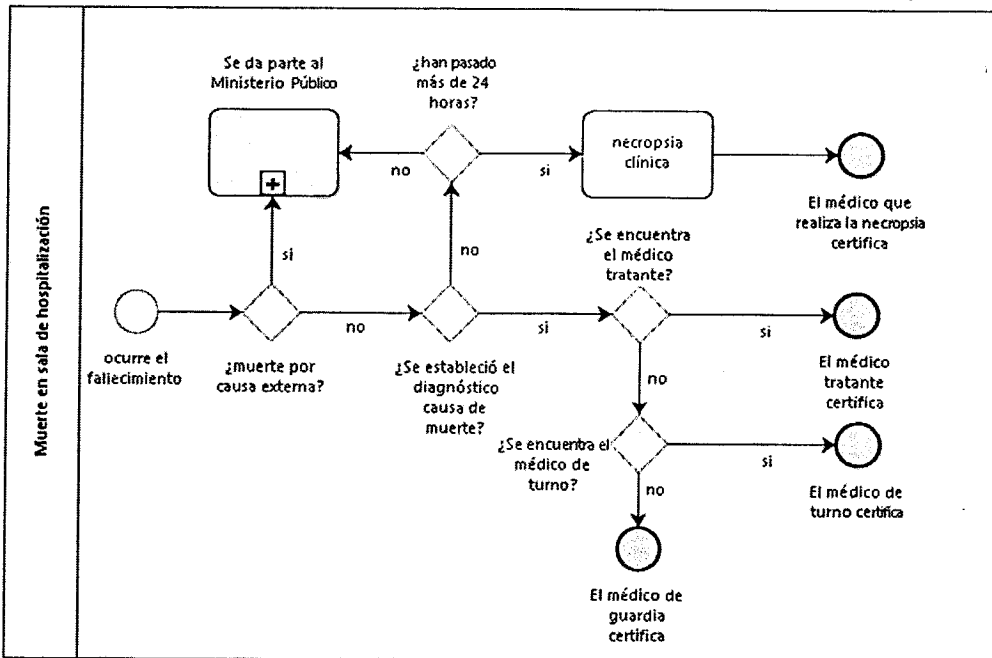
Muerte en sala de hospitalización

Se da parte al Ministerio Público

¿han pasado más de 24 horas?

no

si

necropsia clínica

El médico que realiza la necropsia certifica

si

no

¿Se encuentra el médico tratante?

ocurre el fallecimiento

¿muerte por causa externa?

no

¿Se estableció el diagnóstico causa de muerte?

si

si

El médico tratante certifica

no

¿Se encuenbra el médico de turno?

si

El médico de turno certifica

no

El médico de guardia certifica